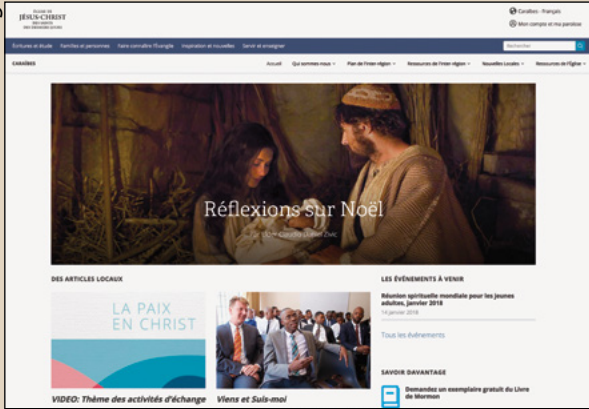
ÉGLISE DE JÉSUS-CHRIST DES SAINTS DES DERNIERS JOURS

Caraïbes - français

Mon compte et ma paroisse

Écritures et étude Familles et personnes Faire connaître l'Évangile Inspiration et nouvelles Servir et enseigner

Rechercher

CARAÏBES

Accueil Qui sommes-nous Plan de l'inter-région Ressources de l'inter-région Nouvelles Locales Ressources de l'Église

Réflexions sur Noël

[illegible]

DES ARTICLES LOCAUX

LA PAIX EN CHRIST

VIDEO: Thème des activités d'échange

Viens et Suis-moi

LES ÉVÉNEMENTS À VENIR

Réunion spirituelle mondiale pour les jeunes adultes, janvier 2018

14 janvier 2018

Tous les événements

SAVOIR DAVANTAGE

Demandez un exemplaire gratuit du Livre de Mormon